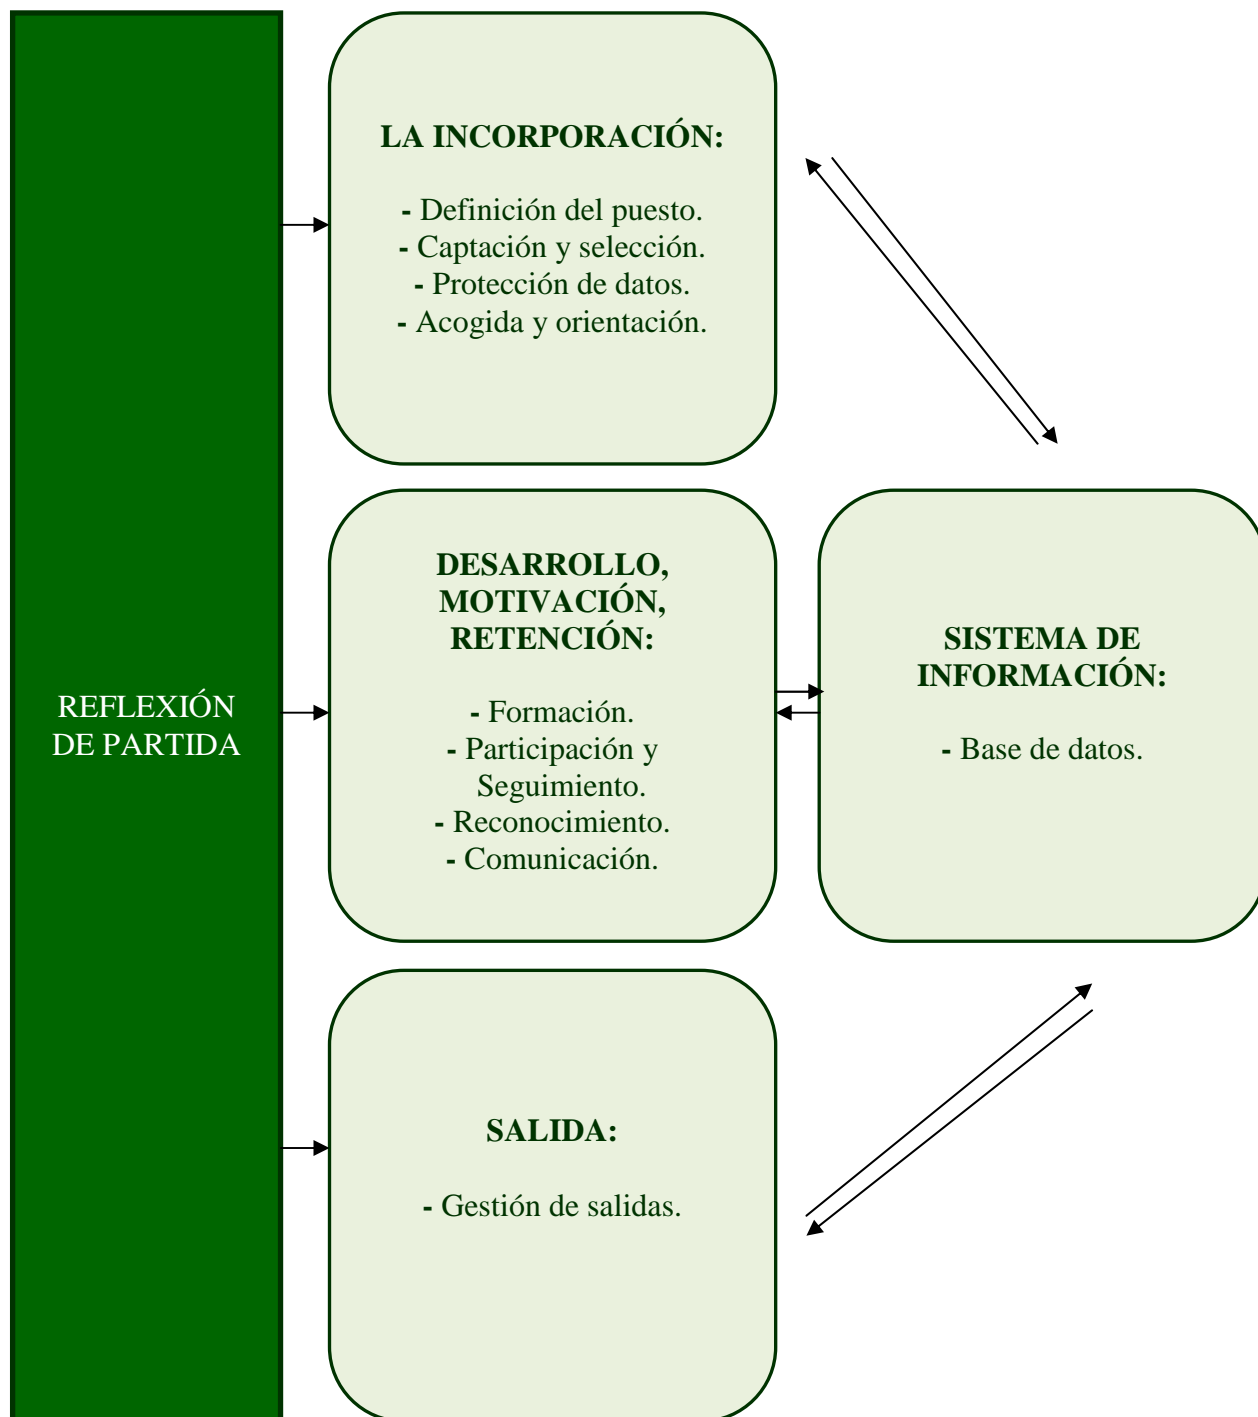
REFLEXIÓN DE PARTIDA

LA INCORPORACIÓN:

- Definición del puesto.
- Captación y selección.
- Protección de datos.
- Acogida y orientación.

DESARROLLO, MOTIVACIÓN, RETENCIÓN:

- Formación.
- Participación y Seguimiento.
- Reconocimiento.
- Comunicación.

SISTEMA DE INFORMACIÓN:

- Base de datos.

SALIDA:

- Gestión de salidas.